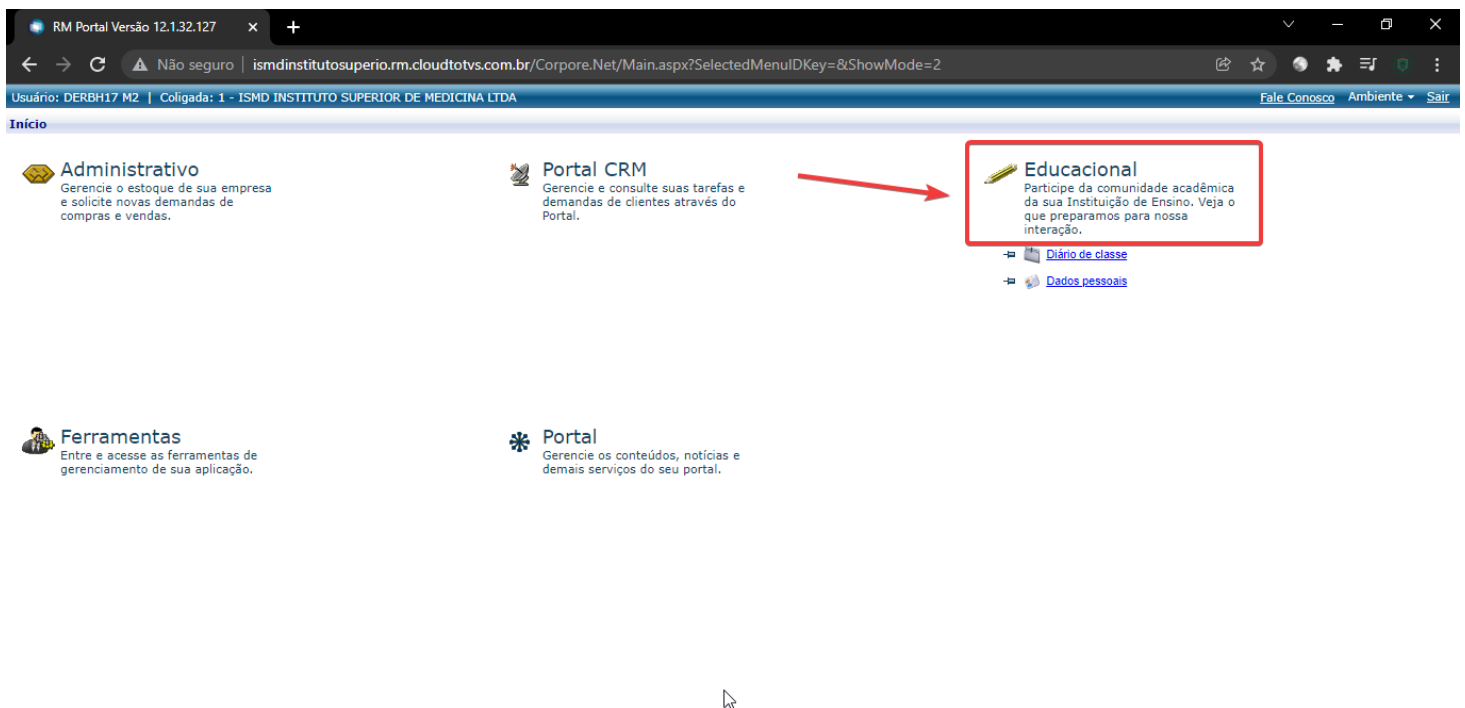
RM Portal Versão 12.1.32.127

Não seguro | ismdinstitutosuperio.rm.cloudtotvs.com.br/Corpore.Net/Main.aspx?SelectedMenuIDKey=&ShowMode=2

Usuário: DERBH17 M2 | Coligada: 1 - ISMD INSTITUTO SUPERIOR DE MEDICINA LTDA

Fale Conosco Ambiente Sair

Início

Administrativo
Gerencie o estoque de sua empresa e solicite novas demandas de compras e vendas.

Portal CRM
Gerencie e consulte suas tarefas e demandas de clientes através do Portal.

Educacional
Participe da comunidade acadêmica da sua Instituição de Ensino. Veja o que preparamos para nossa interação.

Diário de classe

Dados pessoais

Ferramentas
Entre e acesse as ferramentas de gerenciamento de sua aplicação.

Portal
Gerencie os conteúdos, notícias e demais serviços do seu portal.